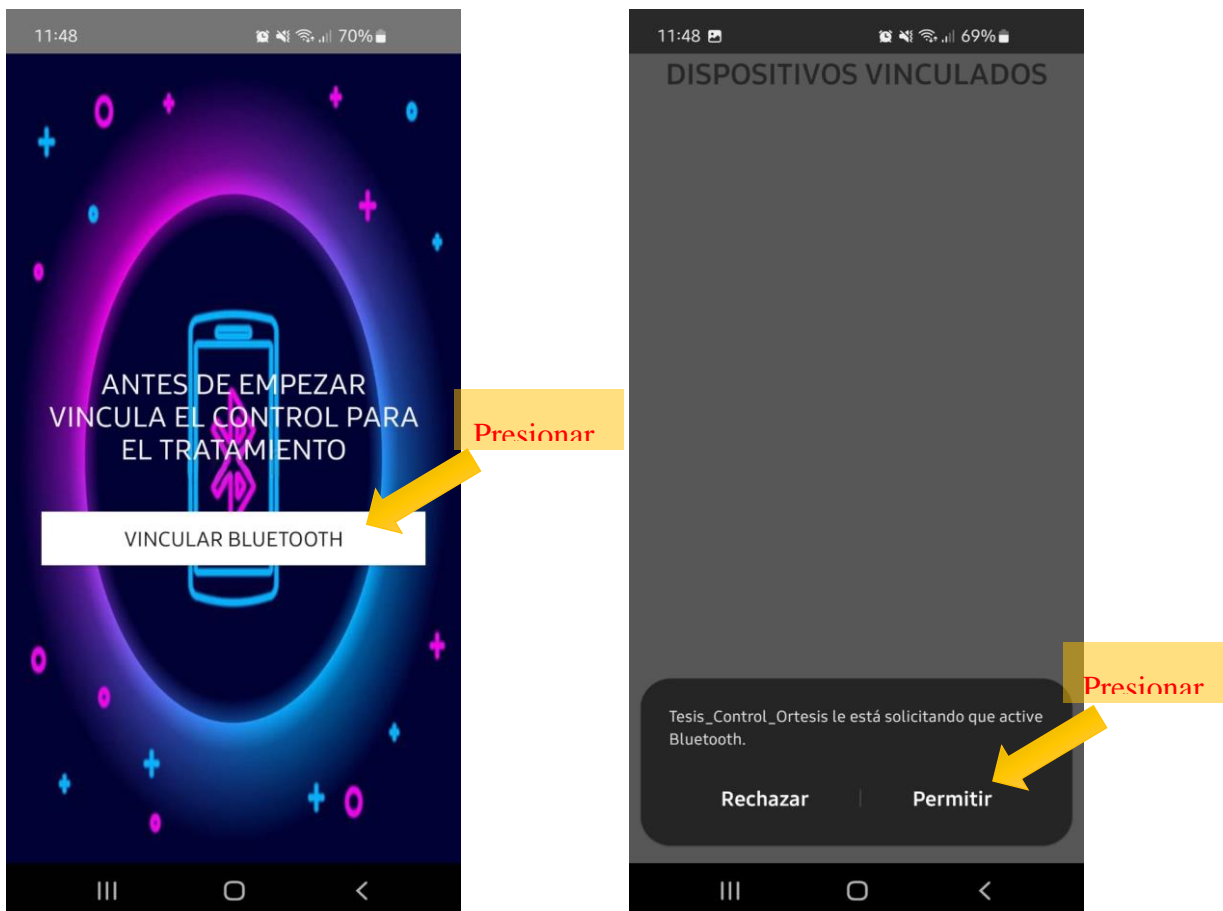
11:48 70%

ANTES DE EMPEZAR VINCULA EL CONTROL PARA EL TRATAMIENTO

VINCULAR BLUETOOTH

Presionar

11:48 69%

DISPOSITIVOS VINCULADOS

Tesis_Control_Ortesis le está solicitando que active Bluetooth.

Rechazar

Permitir

Presionar